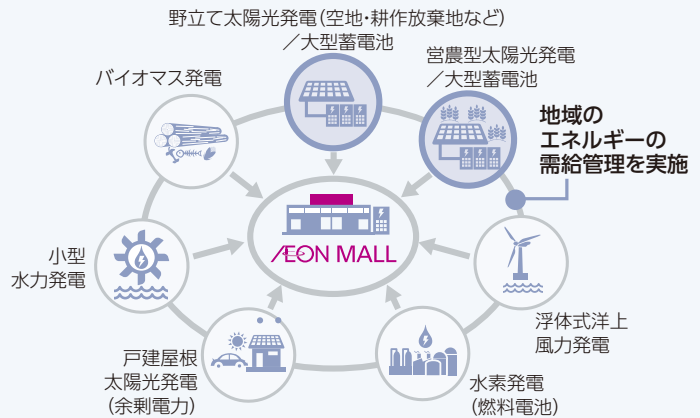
野立て太陽光発電（空地・耕作放棄地など）
／大型蓄電池

営農型太陽光発電
／大型蓄電池

バイオマス発電

地域の
エネルギーの
需給管理を実施

AEON MALL

小型
水力発電

浮体式洋上
風力発電

戸建屋根
太陽光発電
（余剰電力）

水素発電
（燃料電池）